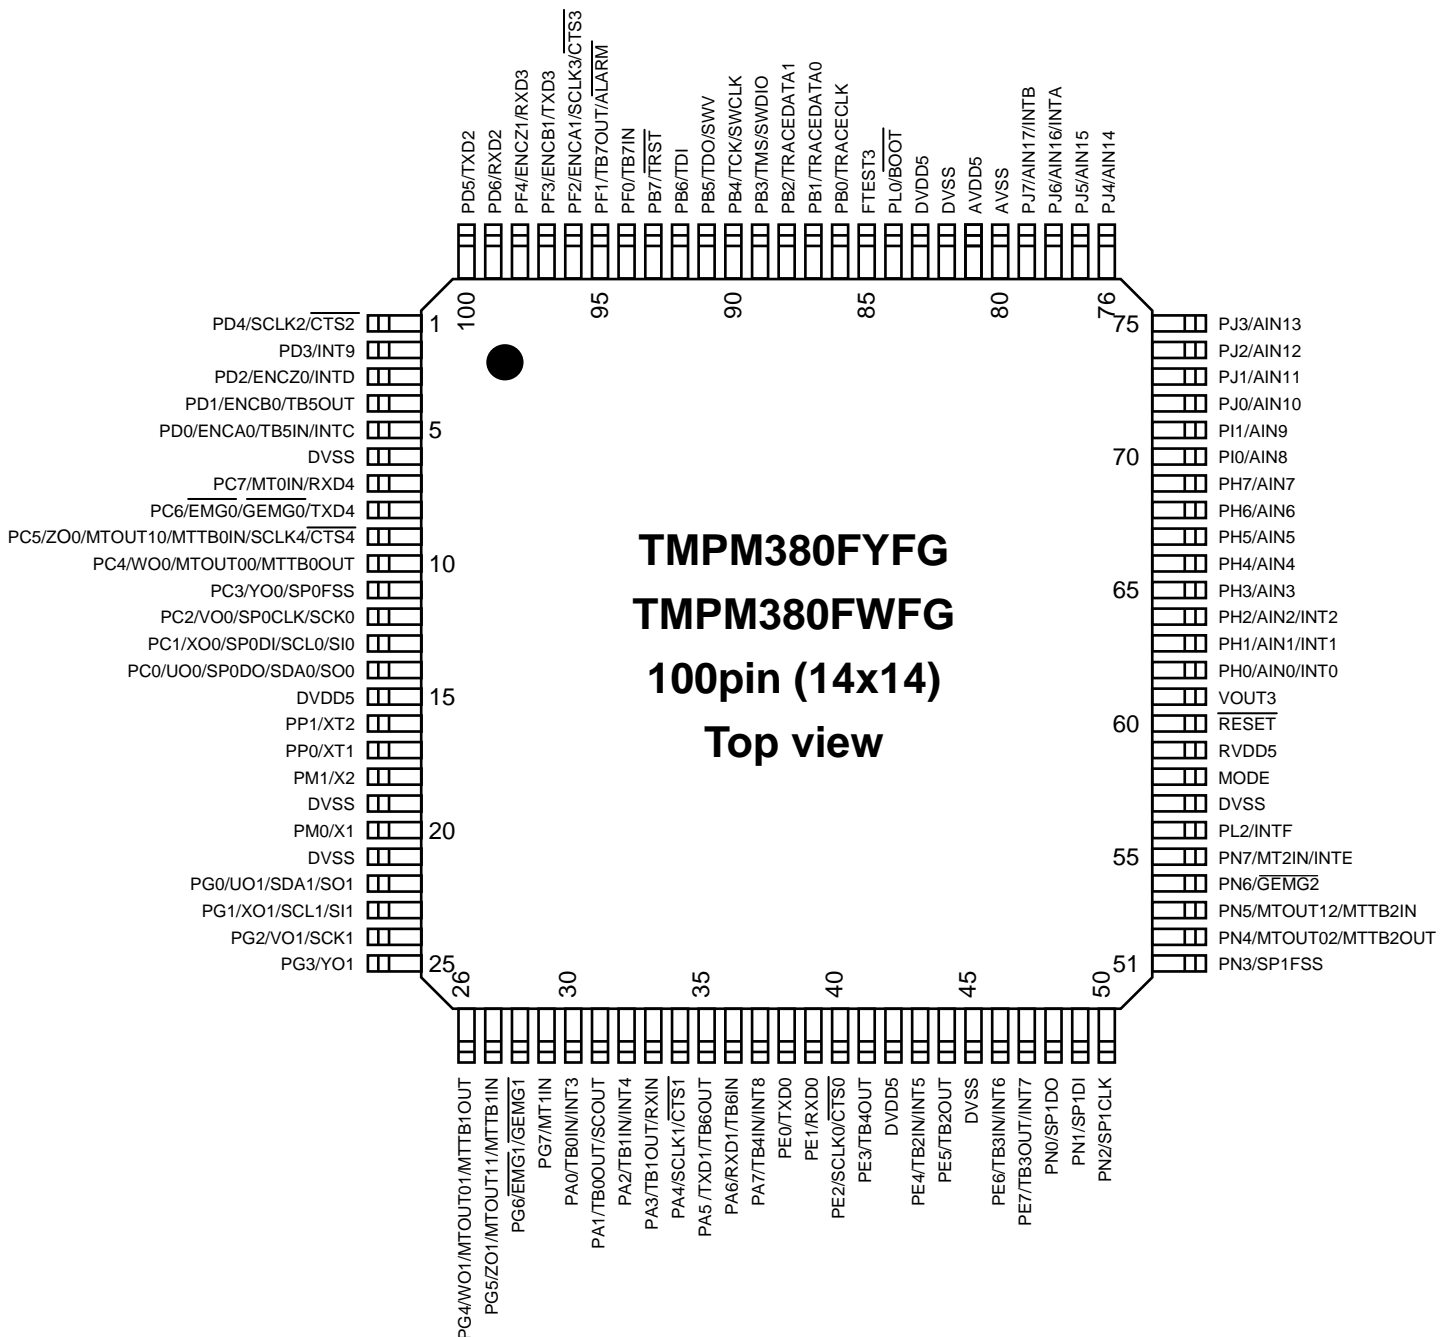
PD5/TXD2
PD6/RXD2
PF4/ENCZ1/RXD3
PF3/ENCB1/TXD3
PF2/ENCA1/SCLK3/$\overline{CTS3}$
PF1/TB7OUT/$\overline{ALARM}$
PF0/TB7IN
PB7/$\overline{TRST}$
PB6/TDI
PB5/TDO/SWV
PB4/TCK/SWCLK
PB3/TMS/SWDIO
PB2/TRACEDATA1
PB1/TRACEDATA0
PB0/TRACECLK
FTEST3
PL0/$\overline{BOOT}$
DVDD5
DVSS
AVDD5
AVSS
PJ7/AIN17/INTB
PJ6/AIN16/INTA
PJ5/AIN15
PJ4/AIN14

100
95
90
85
80
76

PD4/SCLK2/$\overline{CTS2}$ 1
PD3/INT9
PD2/ENCZ0/INTD
PD1/ENCB0/TB5OUT
PD0/ENCA0/TB5IN/INTC 5
DVSS
PC7/MT0IN/RXD4
PC6/$\overline{EMG0}$/$\overline{GEMG0}$/TXD4
PC5/ZO0/MTOUT10/MTTB0IN/SCLK4/$\overline{CTS4}$
PC4/WO0/MTOUT00/MTTB0OUT 10
PC3/YO0/SP0FSS
PC2/VO0/SP0CLK/SCK0
PC1/XO0/SP0DI/SCL0/SI0
PC0/UO0/SP0DO/SDA0/SO0
DVDD5 15
PP1/XT2
PP0/XT1
PM1/X2
DVSS
PM0/X1 20
DVSS
PG0/UO1/SDA1/SO1
PG1/XO1/SCL1/SI1
PG2/VO1/SCK1
PG3/YO1 25

TMPM380FYFG
TMPM380FWFG
100pin (14x14)
Top view

75 PJ3/AIN13
PJ2/AIN12
PJ1/AIN11
PJ0/AIN10
PI1/AIN9
70 PI0/AIN8
PH7/AIN7
PH6/AIN6
PH5/AIN5
PH4/AIN4
65 PH3/AIN3
PH2/AIN2/INT2
PH1/AIN1/INT1
PH0/AIN0/INT0
VOUT3
60 $\overline{RESET}$
RVDD5
MODE
DVSS
PL2/INTF
55 PN7/MT2IN/INTE
PN6/$\overline{GEMG2}$
PN5/MTOUT12/MTTB2IN
PN4/MTOUT02/MTTB2OUT
51 PN3/SP1FSS

26
30
35
40
45
50

PG4/WO1/MTOUT01/MTTB1OUT
PG5/ZO1/MTOUT11/MTTB1IN
PG6/$\overline{EMG1}$/$\overline{GEMG1}$
PG7/MT1IN
PA0/TB0IN/INT3
PA1/TB0OUT/SCOUT
PA2/TB1IN/INT4
PA3/TB1OUT/RXIN
PA4/SCLK1/$\overline{CTS1}$
PA5 /TXD1/TB6OUT
PA6/RXD1/TB6IN
PA7/TB4IN/INT8
PE0/TXD0
PE1/RXD0
PE2/SCLK0/$\overline{CTS0}$
PE3/TB4OUT
DVDD5
PE4/TB2IN/INT5
PE5/TB2OUT
DVSS
PE6/TB3IN/INT6
PE7/TB3OUT/INT7
PN0/SP1DO
PN1/SP1DI
PN2/SP1CLK